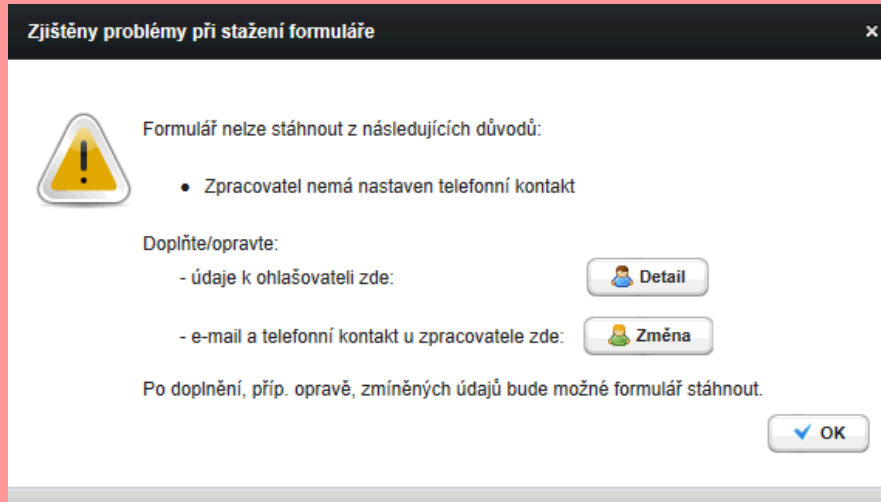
Zjištěny problémy při stažení formuláře ×

Formulář nelze stáhnout z následujících důvodů:

• Zpracovatel nemá nastaven telefonní kontakt

Doplňte/opravte:
- údaje k ohlašovateli zde: Detail
- e-mail a telefonní kontakt u zpracovatele zde: Změna

Po doplnění, příp. opravě, zmíněných údajů bude možné formulář stáhnout.

OK